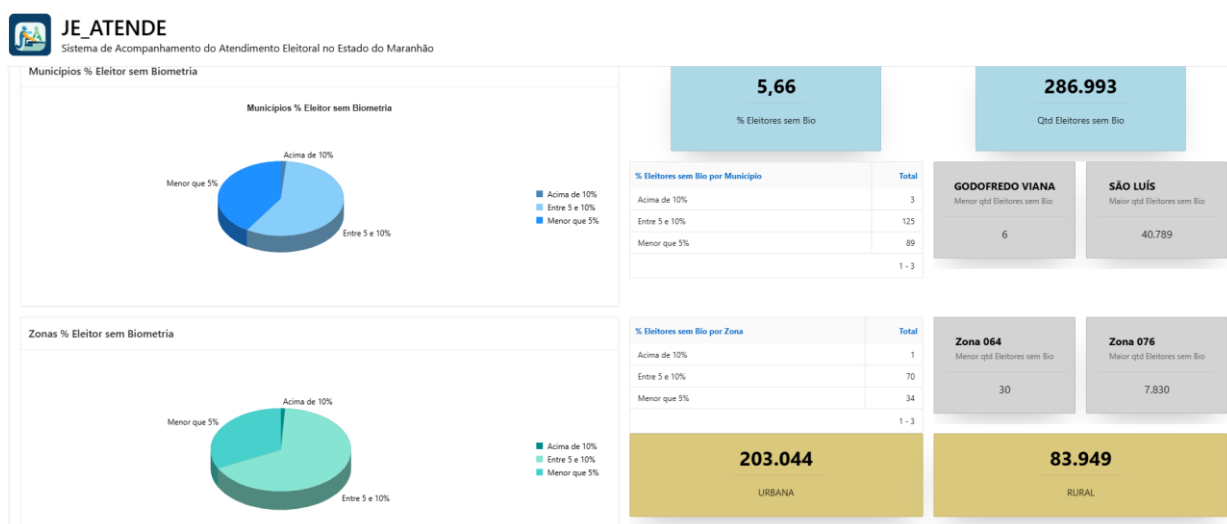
JE_ATENDE
Sistema de Acompanhamento do Atendimento Eleitoral no Estado do Maranhão

Municípios % Eleitor sem Biometria

Municípios % Eleitor sem Biometria

Acima de 10%
Menor que 5%
Entre 5 e 10%

Acima de 10%
Entre 5 e 10%
Menor que 5%

5,66
% Eleitores sem Bio

286.993
Qtd Eleitores sem Bio

| % Eleitores sem Bio por Município | Total |
|---|---|
| Acima de 10% | 3 |
| Entre 5 e 10% | 125 |
| Menor que 5% | 89 |

1 - 3

GODOFREDO VIANA
Menor qtd Eleitores sem Bio
6

SÃO LUÍS
Maior qtd Eleitores sem Bio
40.789

Zonas % Eleitor sem Biometria

Acima de 10%
Menor que 5%
Entre 5 e 10%

Acima de 10%
Entre 5 e 10%
Menor que 5%

| % Eleitores sem Bio por Zona | Total |
|---|---|
| Acima de 10% | 1 |
| Entre 5 e 10% | 70 |
| Menor que 5% | 34 |

1 - 3

Zona 064
Menor qtd Eleitores sem Bio
30

Zona 076
Maior qtd Eleitores sem Bio
7.830

203.044
URBANA

83.949
RURAL